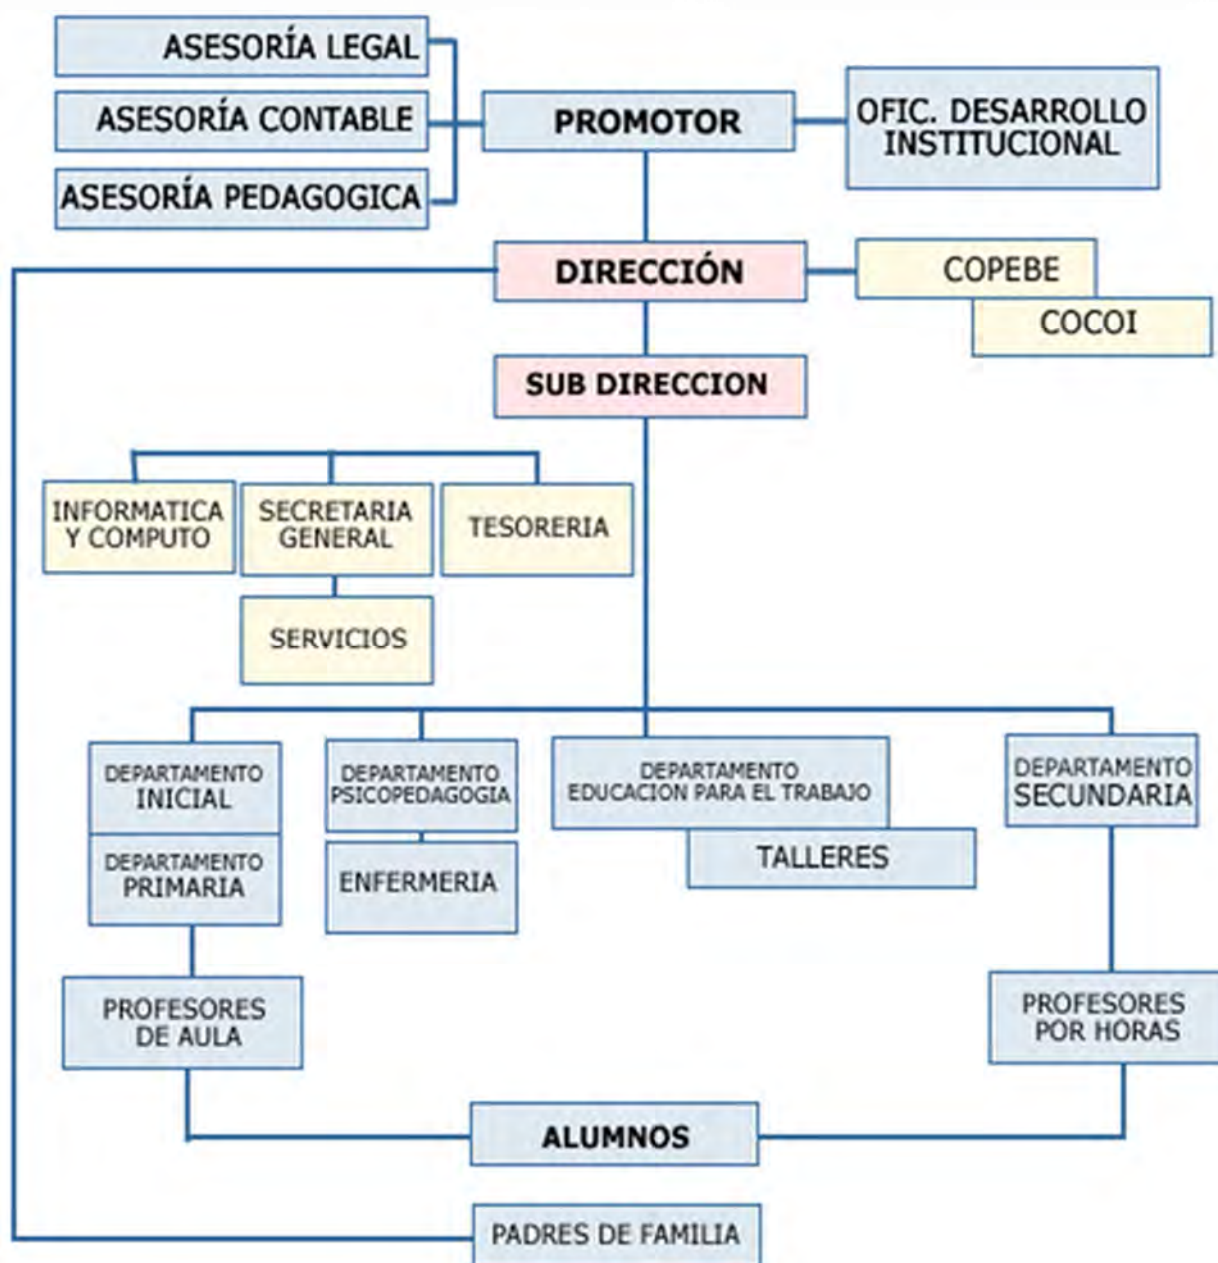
ASESORÍA LEGAL
ASESORÍA CONTABLE
ASESORÍA PEDAGOGICA
PROMOTOR
OFIC. DESARROLLO INSTITUCIONAL
DIRECCIÓN
COPEBE
COCOI
SUB DIRECCION
INFORMATICA Y COMPUTO
SECRETARIA GENERAL
TESORERIA
SERVICIOS
DEPARTAMENTO INICIAL
DEPARTAMENTO PRIMARIA
DEPARTAMENTO PSICOPEDAGOGIA
ENFERMERIA
DEPARTAMENTO EDUCACION PARA EL TRABAJO
TALLERES
DEPARTAMENTO SECUNDARIA
PROFESORES DE AULA
PROFESORES POR HORAS
ALUMNOS
PADRES DE FAMILIA